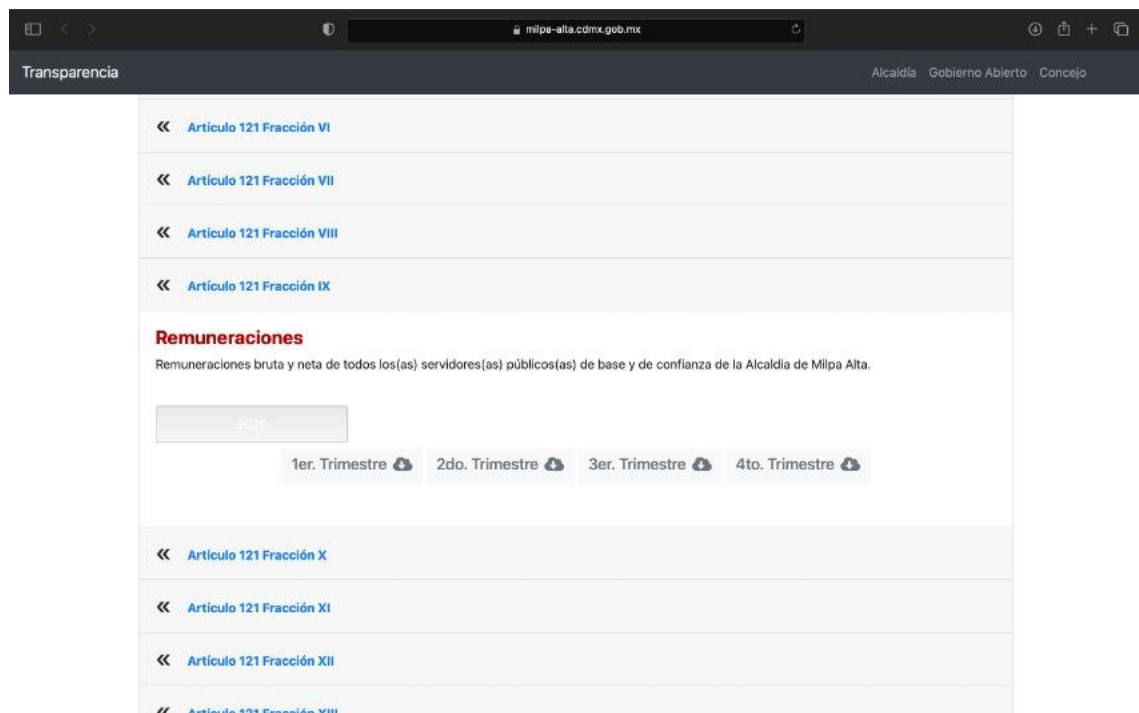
milpa-alta.cdmx.gob.mx

Transparencia

Alcaldía Gobierno Abierto Concejo

« Artículo 121 Fracción VI

« Artículo 121 Fracción VII

« Artículo 121 Fracción VIII

« Artículo 121 Fracción IX

Remuneraciones

Remuneraciones bruta y neta de todos los(as) servidores(as) públicos(as) de base y de confianza de la Alcaldía de Milpa Alta.

2020

1er. Trimestre 2do. Trimestre 3er. Trimestre 4to. Trimestre

« Artículo 121 Fracción X

« Artículo 121 Fracción XI

« Artículo 121 Fracción XII

« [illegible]